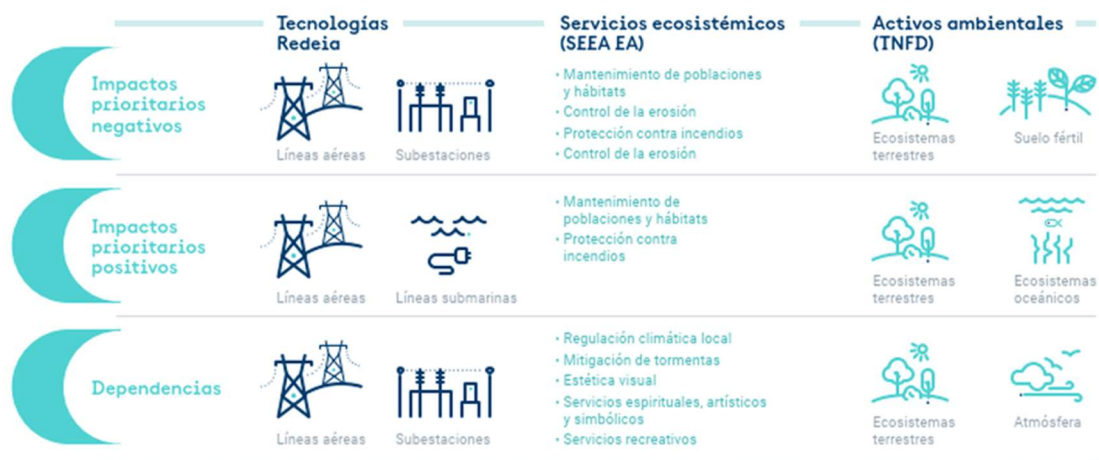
| | Tecnologías Redeia | | Servicios ecosistémicos (SEEA EA) | Activos ambientales (TNFD) | |
|---|---|---|---|---|---|
| Impactos prioritarios negativos | Líneas aéreas | Subestaciones | · Mantenimiento de poblaciones y hábitats<br>· Control de la erosión<br>· Protección contra incendios<br>· Control de la erosión | Ecosistemas terrestres | Suelo fértil |
| Impactos prioritarios positivos | Líneas aéreas | Líneas submarinas | · Mantenimiento de poblaciones y hábitats<br>· Protección contra incendios | Ecosistemas terrestres | Ecosistemas oceánicos |
| Dependencias | Líneas aéreas | Subestaciones | · Regulación climática local<br>· Mitigación de tormentas<br>· Estética visual<br>· Servicios espirituales, artísticos y simbólicos<br>· Servicios recreativos | Ecosistemas terrestres | Atmósfera |